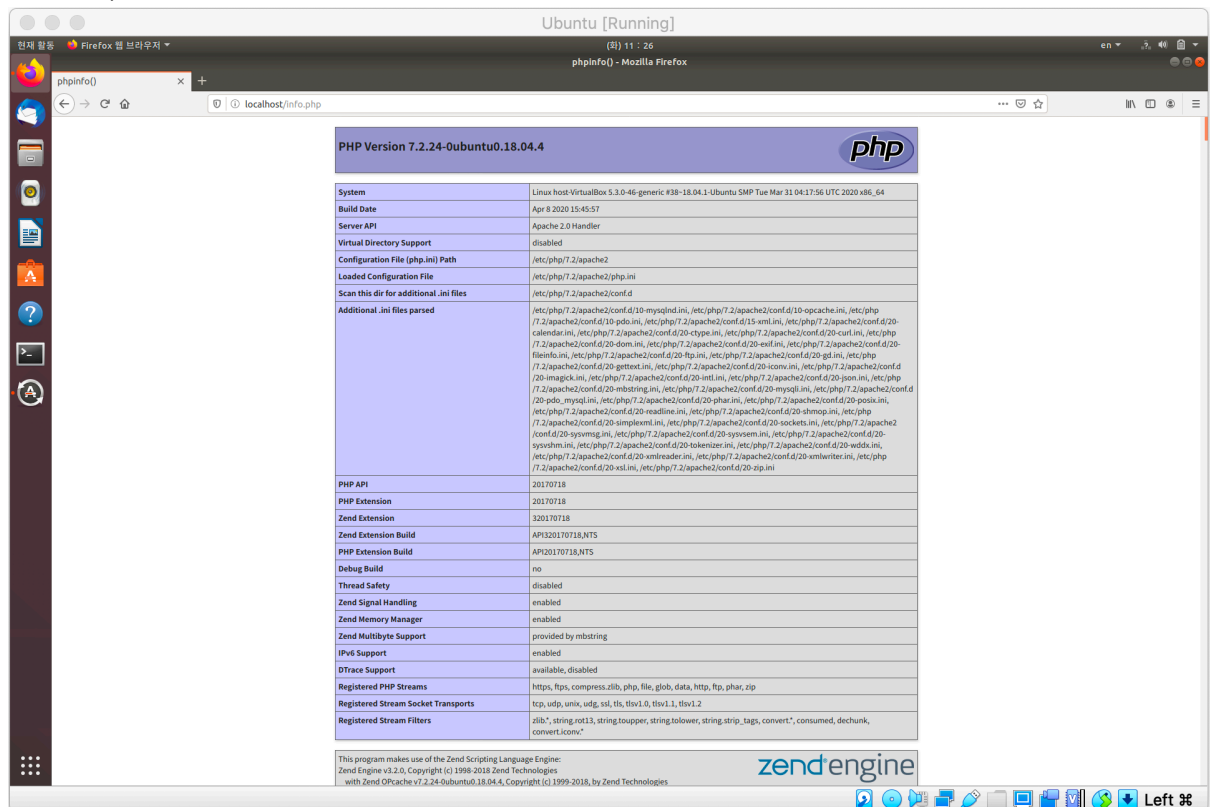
Ubuntu [Running]

현재 활동 Firefox 웹 브라우저 ▾ (화) 11 : 26 en ▾

phpinfo() - Mozilla Firefox

phpinfo() ×

localhost/info.php

PHP Version 7.2.24-0ubuntu0.18.04.4

php

| System | Linux host-VirtualBox 5.3.0-46-generic #38~18.04.1-Ubuntu SMP Tue Mar 31 04:17:56 UTC 2020 x86_64 |
|---|---|
| Build Date | Apr 8 2020 15:45:57 |
| Server API | Apache 2.0 Handler |
| Virtual Directory Support | disabled |
| Configuration File (php.ini) Path | /etc/php/7.2/apache2 |
| Loaded Configuration File | /etc/php/7.2/apache2/php.ini |
| Scan this dir for additional .ini files | /etc/php/7.2/apache2/conf.d |
| Additional .ini files parsed | /etc/php/7.2/apache2/conf.d/10-mysqlnd.ini, /etc/php/7.2/apache2/conf.d/10-opcache.ini, /etc/php/7.2/apache2/conf.d/10-pdo.ini, /etc/php/7.2/apache2/conf.d/15-xml.ini, /etc/php/7.2/apache2/conf.d/20-calendar.ini, /etc/php/7.2/apache2/conf.d/20-ctype.ini, /etc/php/7.2/apache2/conf.d/20-curl.ini, /etc/php/7.2/apache2/conf.d/20-dom.ini, /etc/php/7.2/apache2/conf.d/20-exif.ini, /etc/php/7.2/apache2/conf.d/20-fileinfo.ini, /etc/php/7.2/apache2/conf.d/20-ftp.ini, /etc/php/7.2/apache2/conf.d/20-gd.ini, /etc/php/7.2/apache2/conf.d/20-gettext.ini, /etc/php/7.2/apache2/conf.d/20-iconv.ini, /etc/php/7.2/apache2/conf.d/20-imagick.ini, /etc/php/7.2/apache2/conf.d/20-intl.ini, /etc/php/7.2/apache2/conf.d/20-json.ini, /etc/php/7.2/apache2/conf.d/20-mbstring.ini, /etc/php/7.2/apache2/conf.d/20-mysqli.ini, /etc/php/7.2/apache2/conf.d/20-pdo_mysql.ini, /etc/php/7.2/apache2/conf.d/20-phar.ini, /etc/php/7.2/apache2/conf.d/20-posix.ini, /etc/php/7.2/apache2/conf.d/20-readline.ini, /etc/php/7.2/apache2/conf.d/20-shmop.ini, /etc/php/7.2/apache2/conf.d/20-simplexml.ini, /etc/php/7.2/apache2/conf.d/20-sockets.ini, /etc/php/7.2/apache2/conf.d/20-sysvmsg.ini, /etc/php/7.2/apache2/conf.d/20-sysvsem.ini, /etc/php/7.2/apache2/conf.d/20-sysvshm.ini, /etc/php/7.2/apache2/conf.d/20-tokenizer.ini, /etc/php/7.2/apache2/conf.d/20-wddx.ini, /etc/php/7.2/apache2/conf.d/20-xmlreader.ini, /etc/php/7.2/apache2/conf.d/20-xmlwriter.ini, /etc/php/7.2/apache2/conf.d/20-xsl.ini, /etc/php/7.2/apache2/conf.d/20-zip.ini |
| PHP API | 20170718 |
| PHP Extension | 20170718 |
| Zend Extension | 320170718 |
| Zend Extension Build | API320170718,NTS |
| PHP Extension Build | API20170718,NTS |
| Debug Build | no |
| Thread Safety | disabled |
| Zend Signal Handling | enabled |
| Zend Memory Manager | enabled |
| Zend Multibyte Support | provided by mbstring |
| IPv6 Support | enabled |
| DTrace Support | available, disabled |
| Registered PHP Streams | https, ftps, compress.zlib, php, file, glob, data, http, ftp, phar, zip |
| Registered Stream Socket Transports | tcp, udp, unix, udg, ssl, tls, tlsv1.0, tlsv1.1, tlsv1.2 |
| Registered Stream Filters | zlib.*, string.rot13, string.toupper, string.tolower, string.strip_tags, convert.*, consumed, dechunk, convert.iconv.* |

This program makes use of the Zend Scripting Language Engine:
Zend Engine v3.2.0, Copyright (c) 1998-2018 Zend Technologies
with Zend OPcache v7.2.24-0ubuntu0.18.04.4, Copyright (c) 1999-2018, by Zend Technologies

zend engine

Left ⌘